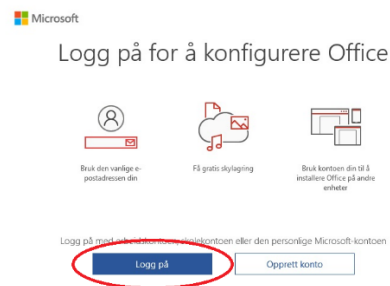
Microsoft

Logg på for å konfigurere Office

Bruk den vanlige e-postadressen din

Få gratis skylagring

Bruk kontoen din til å installere Office på flere enheter

Logg på med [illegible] skolekontoen eller den personlige Microsoft-kontoen

Logg på

Opprett konto